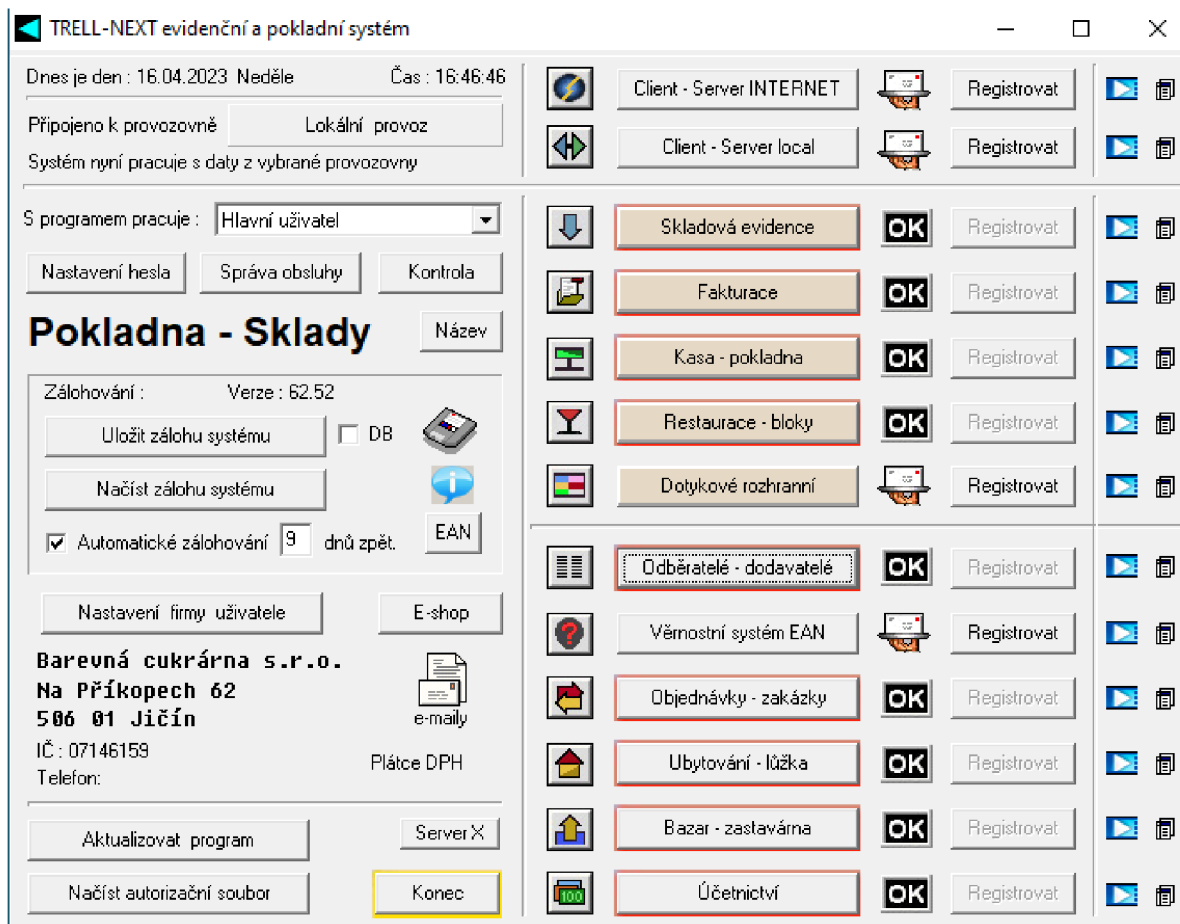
TRELL-NEXT evidenční a pokladní systém

Dnes je den : 16.04.2023 Neděle Čas : 16:46:46

Připojeno k provozovně Lokální provoz

Systém nyní pracuje s daty z vybrané provozovny

S programem pracuje : Hlavní uživatel

Nastavení hesla Správa obsluhy Kontrola

Pokladna - Sklady Název

Zálohování : Verze : 62.52

Uložit zálohu systému DB

Načíst zálohu systému

EAN

Automatické zálohování 9 dnů zpět.

Nastavení firmy uživatele E-shop

Barevná cukrárna s.r.o.
Na Příkopech 62
506 01 Jičín

e-maily

IČ : 07146159
Telefon:

Plátce DPH

Aktualizovat program Server X

Načíst autorizační soubor Konec

Client - Server INTERNET Registrovat

Client - Server local Registrovat

Skladová evidence OK Registrovat

Fakturace OK Registrovat

Kasa - pokladna OK Registrovat

Restaurace - bloky OK Registrovat

Dotykové rozhranní Registrovat

Odběratelé - dodavatelé OK Registrovat

Věrnostní systém EAN Registrovat

Objednávky - zakázky OK Registrovat

Ubytování - lůžka OK Registrovat

Bazar - zastavárna OK Registrovat

100

Účetnictví OK Registrovat